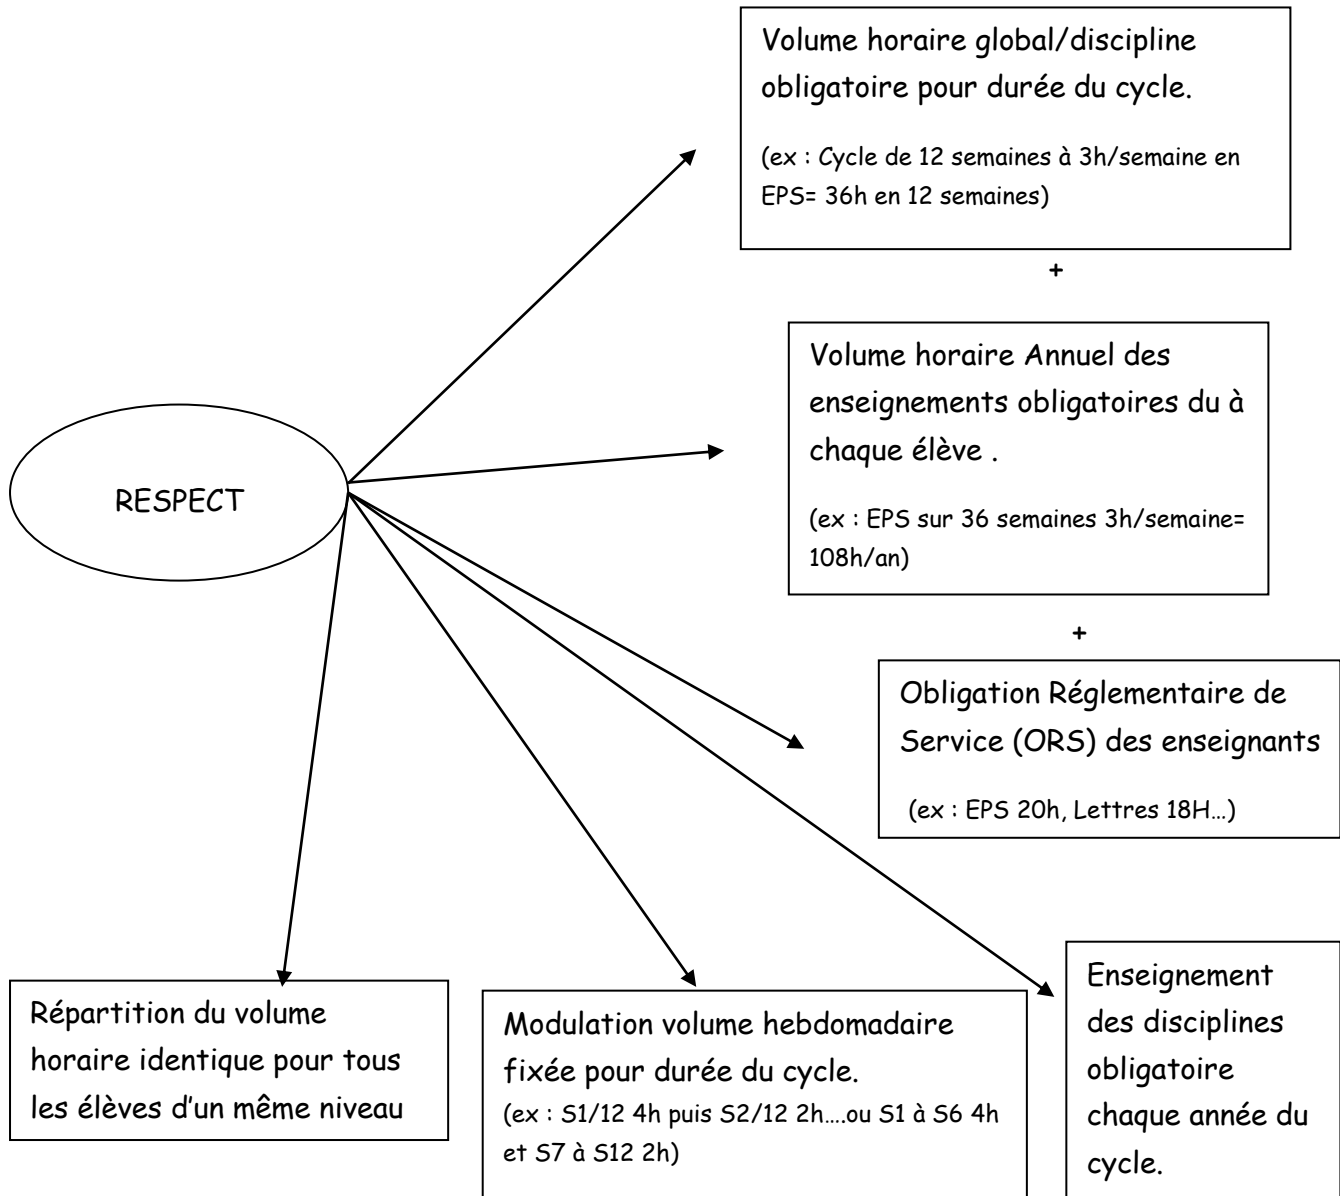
Volume horaire global/discipline obligatoire pour durée du cycle.

(ex : Cycle de 12 semaines à 3h/semaine en EPS= 36h en 12 semaines)

+

Volume horaire Annuel des enseignements obligatoires du à chaque élève .

(ex : EPS sur 36 semaines 3h/semaine= 108h/an)

+

RESPECT

Obligation Réglementaire de Service (ORS) des enseignants

(ex : EPS 20h, Lettres 18H…)

Répartition du volume horaire identique pour tous les élèves d'un même niveau

Modulation volume hebdomadaire fixée pour durée du cycle.
(ex : S1/12 4h puis S2/12 2h….ou S1 à S6 4h et S7 à S12 2h)

Enseignement des disciplines obligatoire chaque année du cycle.